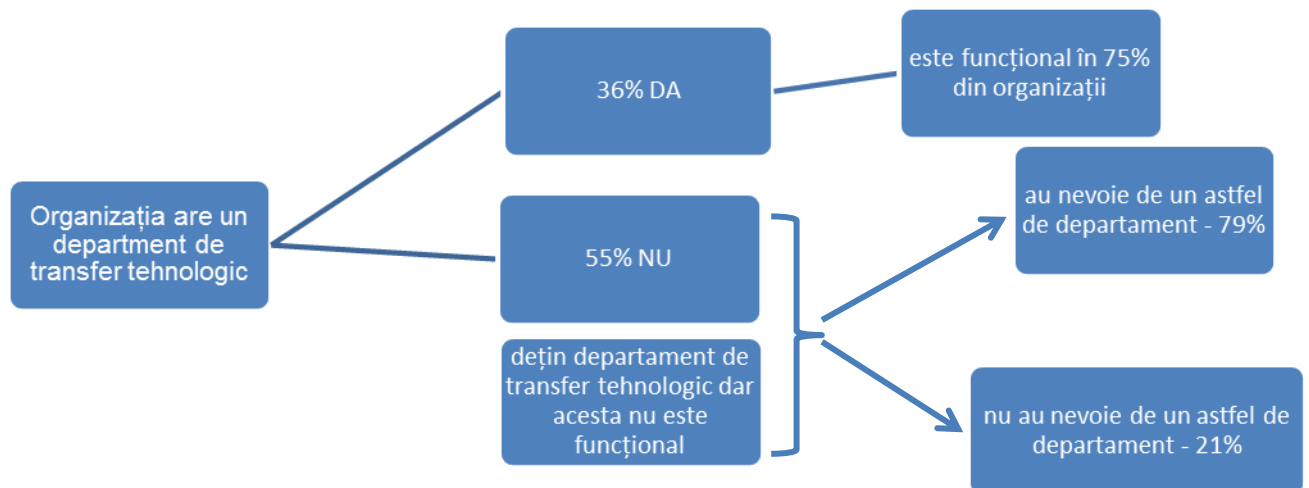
Organizația are un department de transfer tehnologic

36% DA

este funcțional în 75% din organizații

55% NU

dețin departament de transfer tehnologic dar acesta nu este funcțional

au nevoie de un astfel de departament - 79%

nu au nevoie de un astfel de departament - 21%